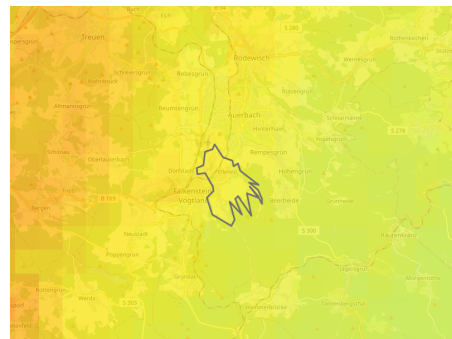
Treuen
Rodewisch
Rothenkirchen
Wernesgrün
Rebesgrün
Schreiersgrün
Auerbach
Beerheide
Reumtengrün
Hinterhain
Altmannsgrün
Rempesgrün
Oberlauterbach
Falkenstein/Vogtland
Ellefeld
Hohengrün
Bergen
Grünbach
Neustadt
Poppengrün
Werda
Tirpersdorf
Muldenberg
Hammerbrücke
S 285
S 278
B 169
S 300
S 303
Rautenkranz
Jägersgrün
Albernau